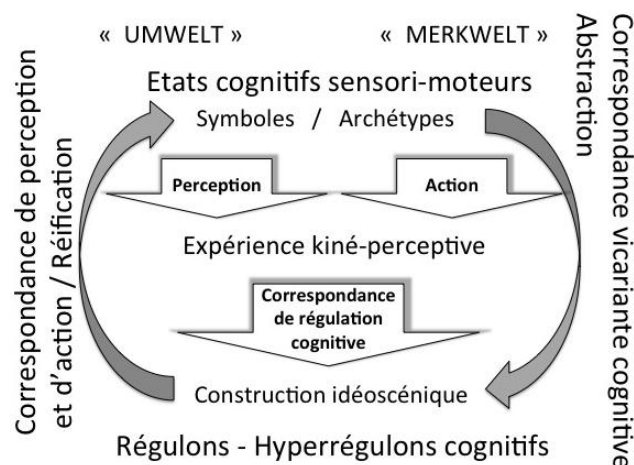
« UMWELT » « MERKWELT »

Correspondance de perception et d'action / Réification

Etats cognitifs sensori-moteurs

Symboles / Archétypes

Correspondance vicariante cognitive Abstraction

Perception

Action

Expérience kiné-perceptive

Correspondance de régulation cognitive

Construction idéoscénique

Régulons - Hyperrégulons cognitifs